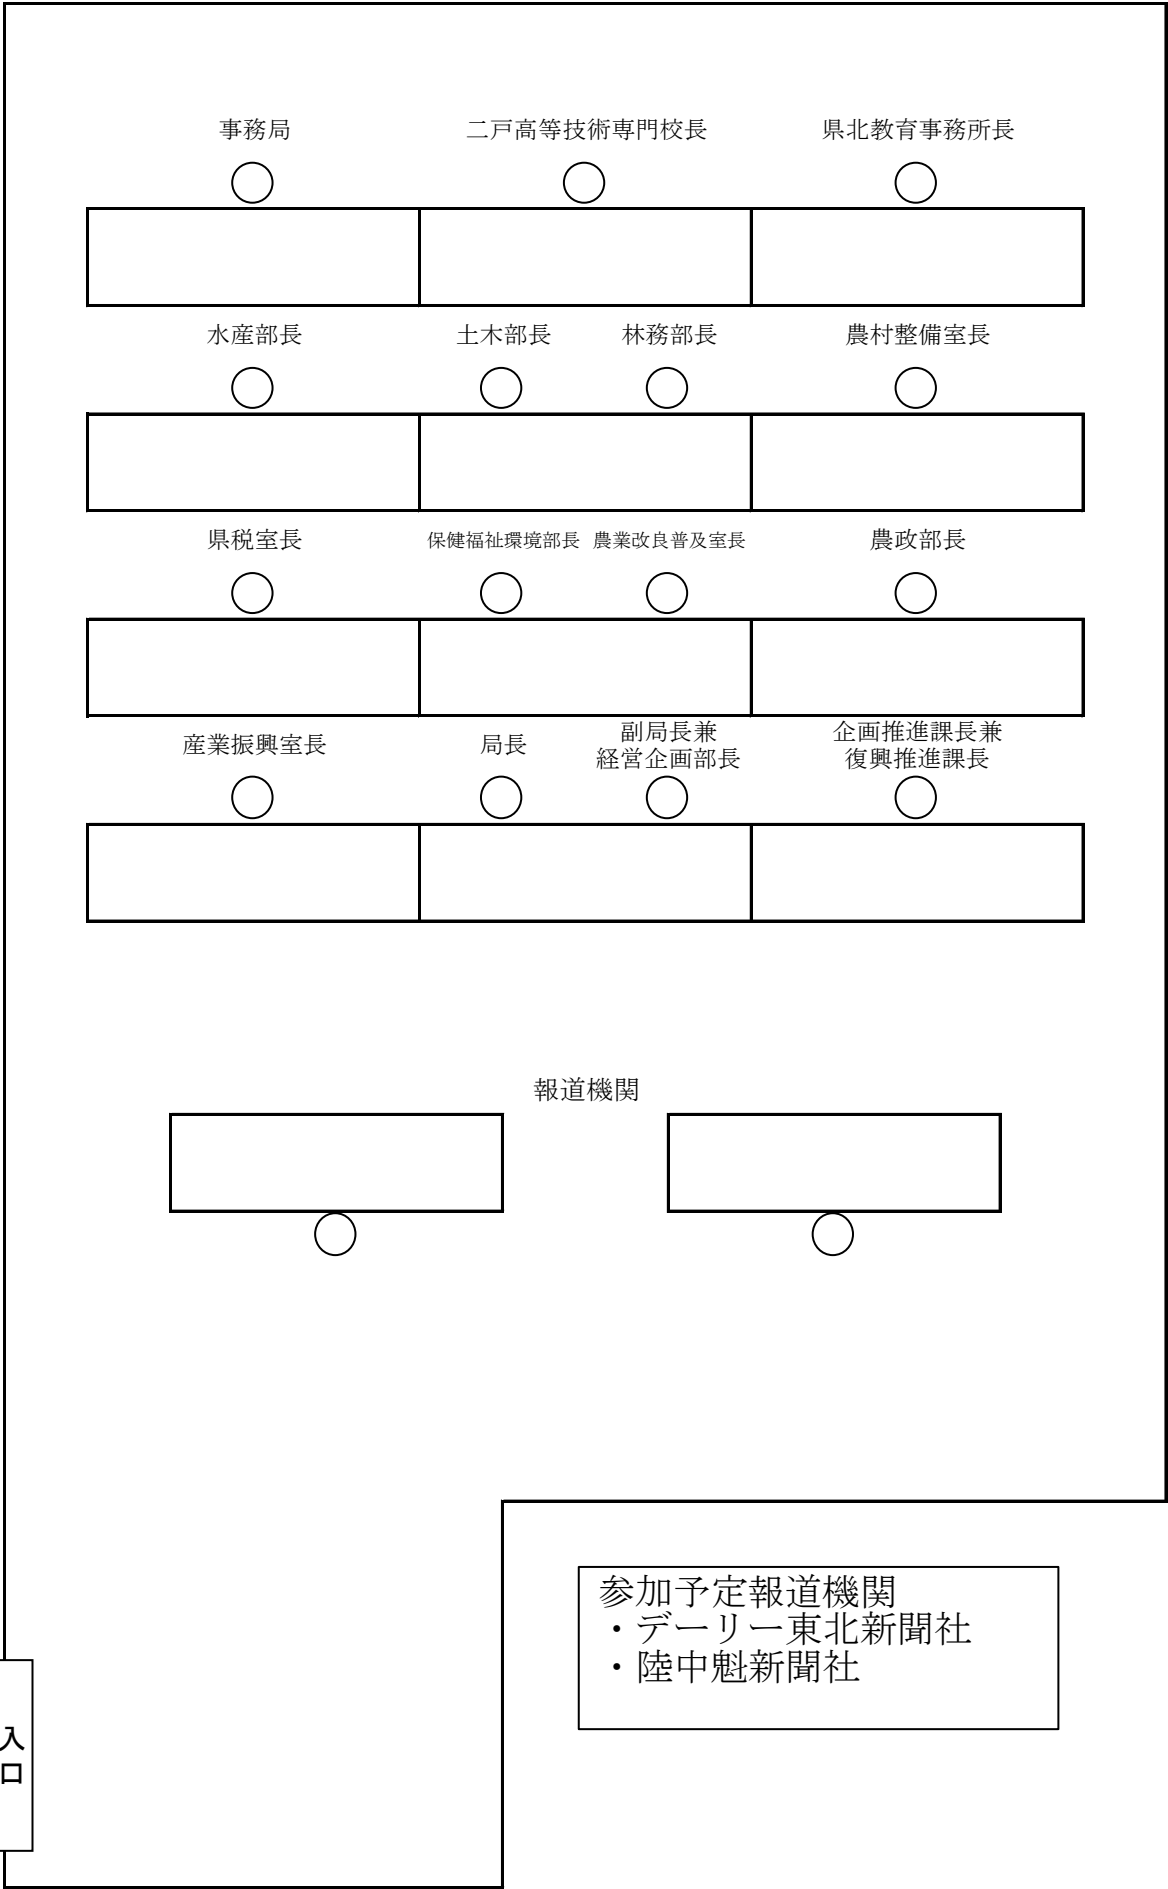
事務局　二戸高等技術専門校長　県北教育事務所長

水産部長　土木部長　林務部長　農村整備室長

県税室長　保健福祉環境部長　農業改良普及室長　農政部長

産業振興室長　局長　副局長兼 経営企画部長　企画推進課長兼 復興推進課長

報道機関

参加予定報道機関
・デーリー東北新聞社
・陸中魁新聞社

入口